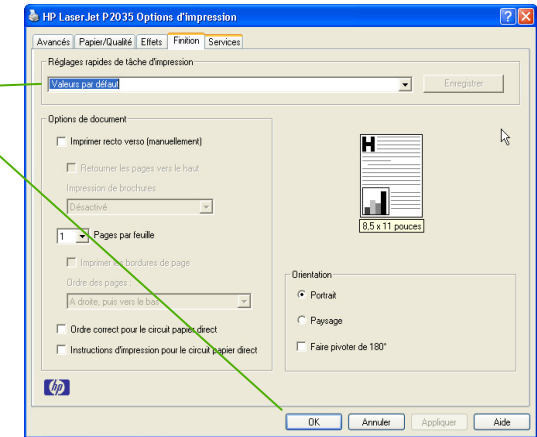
HP LaserJet P2035 Options d'impression

Avancés | Papier/Qualité | Effets | Finition | Services

Réglages rapides de tâche d'impression

Valeurs par défaut

Enregistrer

Options de document

Imprimer recto verso (manuellement)

Retourner les pages vers le haut

Impression de brochures :

Désactivé

1 Pages par feuille

Imprimer les bordures de page

Ordre des pages :

A droite, puis vers le bas

Ordre correct pour le circuit papier direct

Instructions d'impression pour le circuit papier direct

H

8,5 x 11 pouces

Orientation

Portrait

Paysage

Faire pivoter de 180°

hp

OK | Annuler | Appliquer | Aide